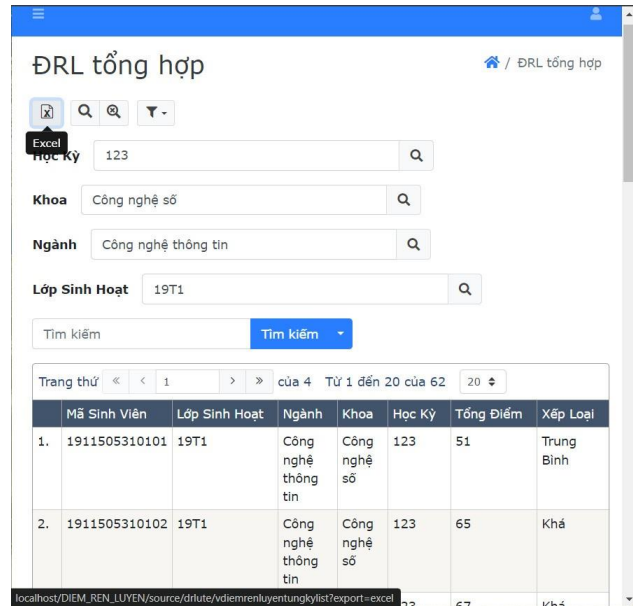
ĐRL tổng hợp

/ ĐRL tổng hợp

Excel

Học Kỳ 123

Khoa Công nghệ số

Ngành Công nghệ thông tin

Lớp Sinh Hoạt 19T1

Tìm kiếm Tìm kiếm

Trang thứ « ‹ 1 › » của 4 Từ 1 đến 20 của 62 20

| | Mã Sinh Viên | Lớp Sinh Hoạt | Ngành | Khoa | Học Kỳ | Tổng Điểm | Xếp Loại |
|---|---|---|---|---|---|---|---|
| 1. | 1911505310101 | 19T1 | Công nghệ thông tin | Công nghệ số | 123 | 51 | Trung Bình |
| 2. | 1911505310102 | 19T1 | Công nghệ thông tin | Công nghệ số | 123 | 65 | Khá |
| | | | | | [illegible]23 | 67 | Khá |

localhost/DIEM_REN_LUYEN/source/drlute/vdiemrenluyentungkylist?export=excel